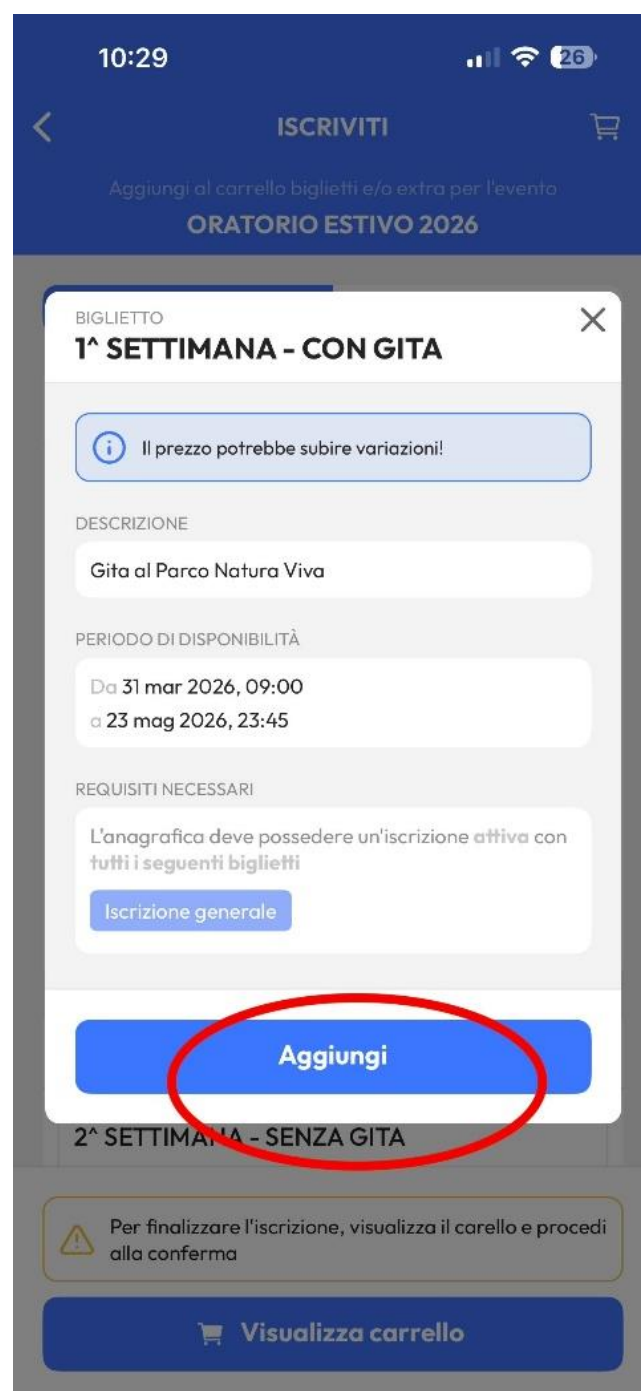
10:29

26

ISCRIVITI

Aggiungi al carrello biglietti e/o extra per l'evento

ORATORIO ESTIVO 2026

BIGLIETTO

1^ SETTIMANA - CON GITA

Il prezzo potrebbe subire variazioni!

DESCRIZIONE

Gita al Parco Natura Viva

PERIODO DI DISPONIBILITÀ

Da 31 mar 2026, 09:00
a 23 mag 2026, 23:45

REQUISITI NECESSARI

L'anagrafica deve possedere un'iscrizione attiva con tutti i seguenti biglietti

Iscrizione generale

Aggiungi

2^ SETTIMA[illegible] - SENZA GITA

Per finalizzare l'iscrizione, visualizza il carello e procedi alla conferma

Visualizza carrello